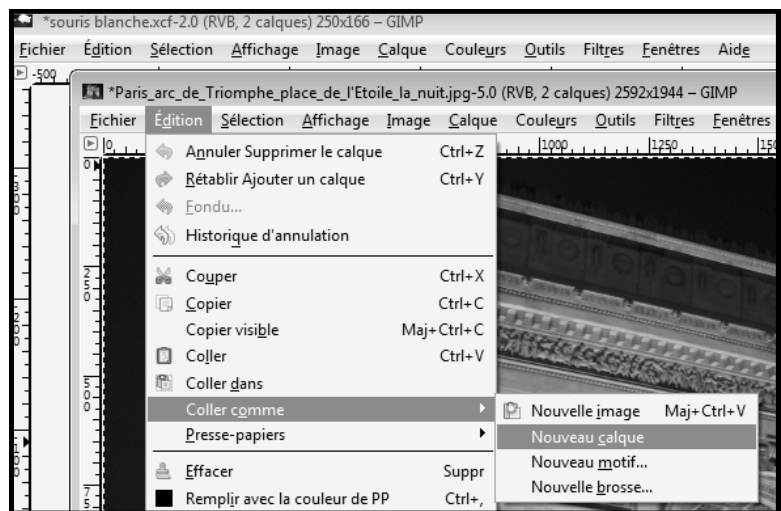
*souris blanche.xcf-2.0 (RVB, 2 calques) 250x166 – GIMP

Fichier Édition Sélection Affichage Image Calque Couleurs Outils Filtres Fenêtres Aide

*Paris_arc_de_Triomphe_place_de_l'Etoile_la_nuit.jpg-5.0 (RVB, 2 calques) 2592x1944 – GIMP

Fichier Édition Sélection Affichage Image Calque Couleurs Outils Filtres Fenêtres

Annuler Supprimer le calque Ctrl+Z
Rétablir Ajouter un calque Ctrl+Y
Fondu...
Historique d'annulation

Couper Ctrl+X
Copier Ctrl+C
Copier visible Maj+Ctrl+C
Coller Ctrl+V
Coller dans
Coller comme
Presse-papiers

Effacer Suppr
Remplir avec la couleur de PP Ctrl+,

Nouvelle image Maj+Ctrl+V
Nouveau calque
Nouveau motif...
Nouvelle brosse...